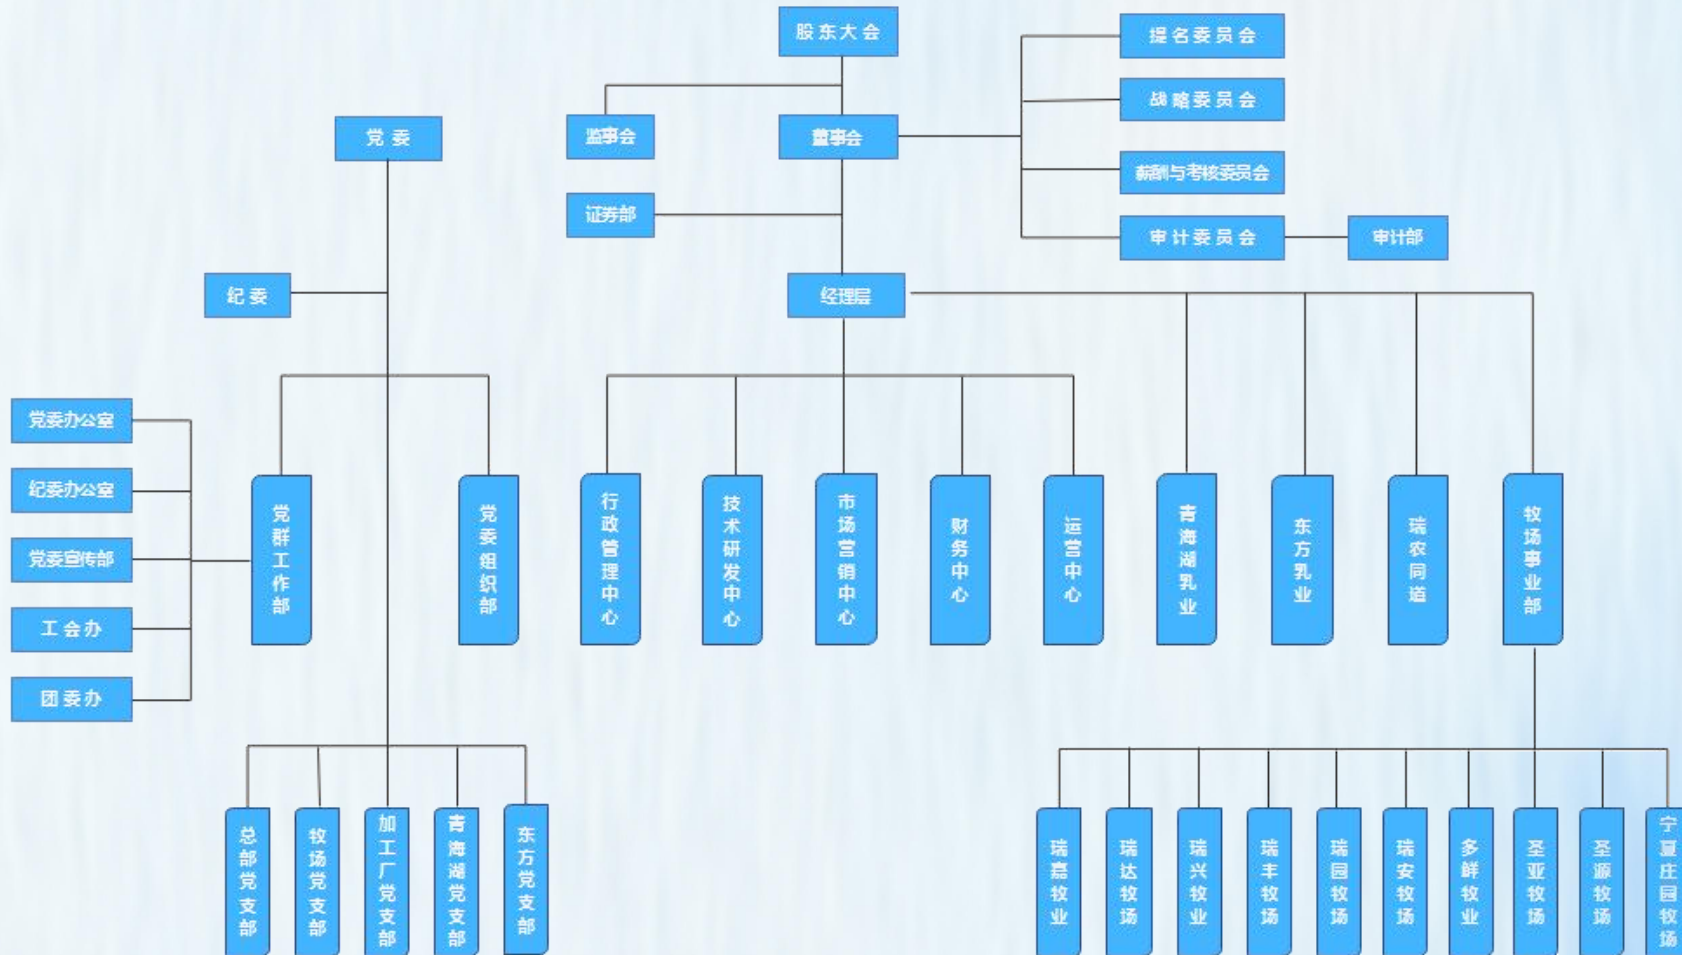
股东大会

提名委员会

战略委员会

党委

监事会

董事会

薪酬与考核委员会

证券部

审计委员会

审计部

纪委

经理层

党委办公室

纪委办公室

党委宣传部

工会办

团委办

党群工作部

党委组织部

行政管理中心

技术研发中心

市场营销中心

财务中心

运营中心

青海湖乳业

东方乳业

瑞农同道

牧场事业部

总部党支部

牧场党支部

加工厂党支部

青海湖党支部

东方党支部

瑞嘉牧业

瑞达牧场

瑞兴牧业

瑞丰牧场

瑞园牧场

瑞安牧场

多鲜牧业

圣亚牧场

圣源牧场

宁夏庄园牧场